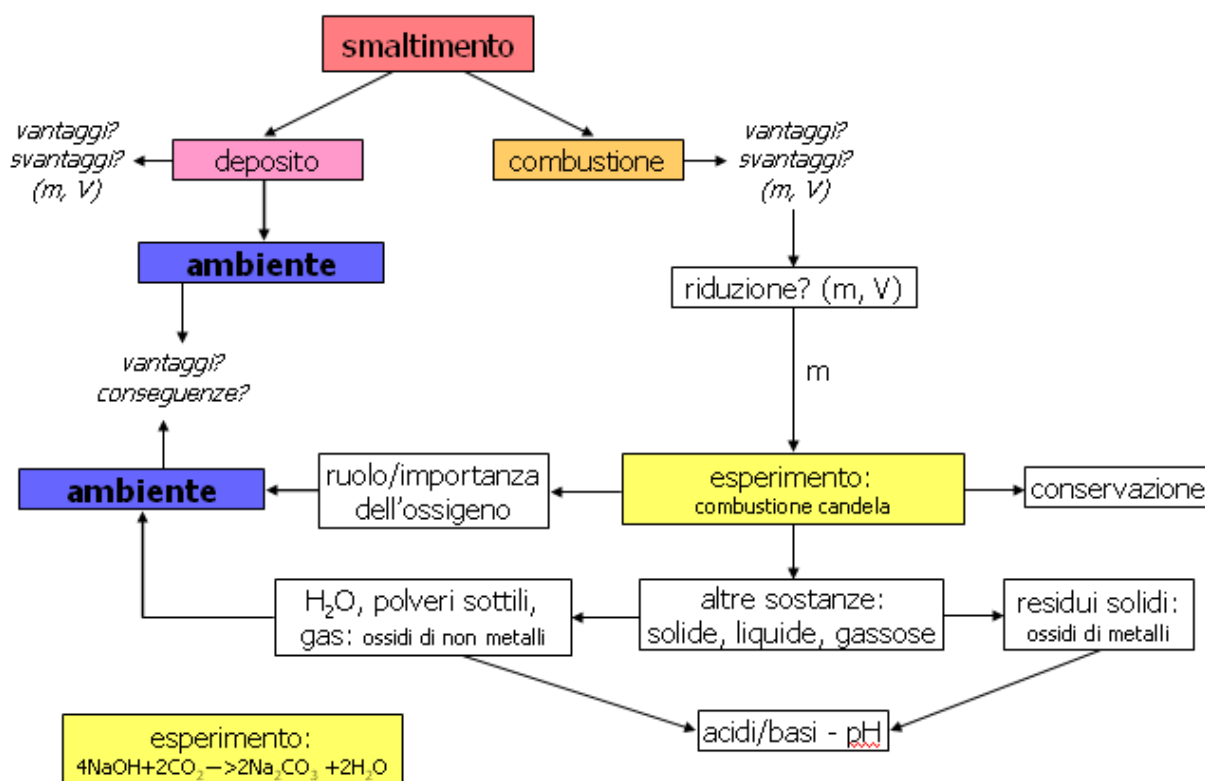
smaltimento

vantaggi?
svantaggi?
(m, V)

deposito

combustione

vantaggi?
svantaggi?
(m, V)

ambiente

riduzione? (m, V)

vantaggi?
conseguenze?

m

ambiente

ruolo/importanza dell'ossigeno

esperimento:
combustione candela

conservazione

$H_2O$, polveri sottili, gas: ossidi di non metalli

altre sostanze:
solide, liquide, gassose

residui solidi:
ossidi di metalli

esperimento:
$4NaOH+2CO_2 \rightarrow 2Na_2CO_3 +2H_2O$

acidi/basi - pH